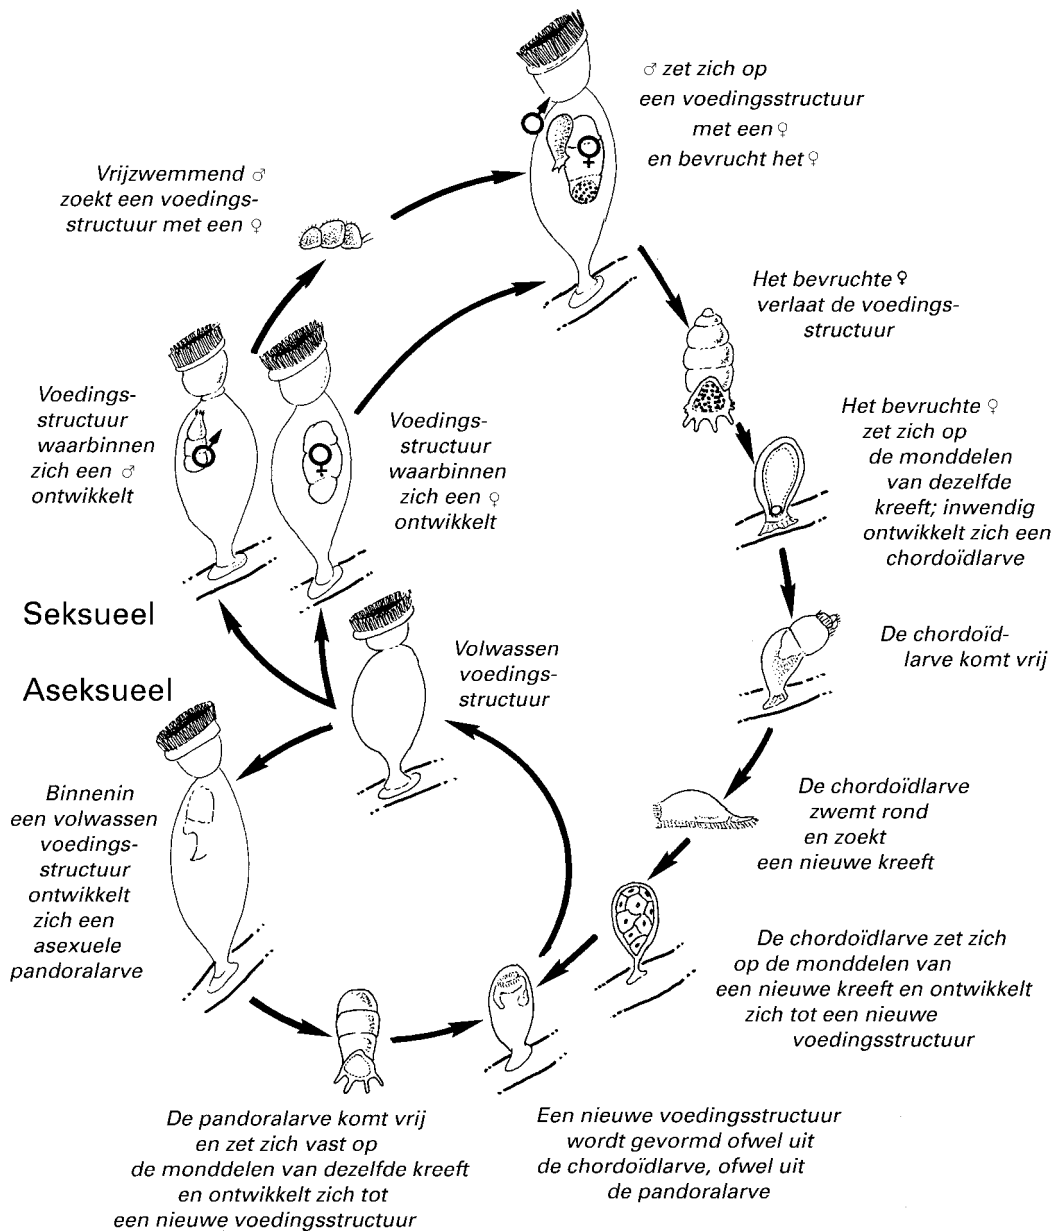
♂ zet zich op een voedingsstructuur met een ♀ en bevrucht het ♀

Vrijzwemmend ♂ zoekt een voedingsstructuur met een ♀

Het bevruchte ♀ verlaat de voedingsstructuur

Het bevruchte ♀ zet zich op de monddelen van dezelfde kreeft; inwendig ontwikkelt zich een chordoïdlarve

Voedingsstructuur waarbinnen zich een ♂ ontwikkelt

Voedingsstructuur waarbinnen zich een ♀ ontwikkelt

Seksueel

De chordoïdlarve komt vrij

Aseksueel

Volwassen voedingsstructuur

Binnenin een volwassen voedingsstructuur ontwikkelt zich een asexuele pandoralarve

De chordoïdlarve zwemt rond en zoekt een nieuwe kreeft

De chordoïdlarve zet zich op de monddelen van een nieuwe kreeft en ontwikkelt zich tot een nieuwe voedingsstructuur

De pandoralarve komt vrij en zet zich vast op de monddelen van dezelfde kreeft en ontwikkelt zich tot een nieuwe voedingsstructuur

Een nieuwe voedingsstructuur wordt gevormd ofwel uit de chordoïdlarve, ofwel uit de pandoralarve